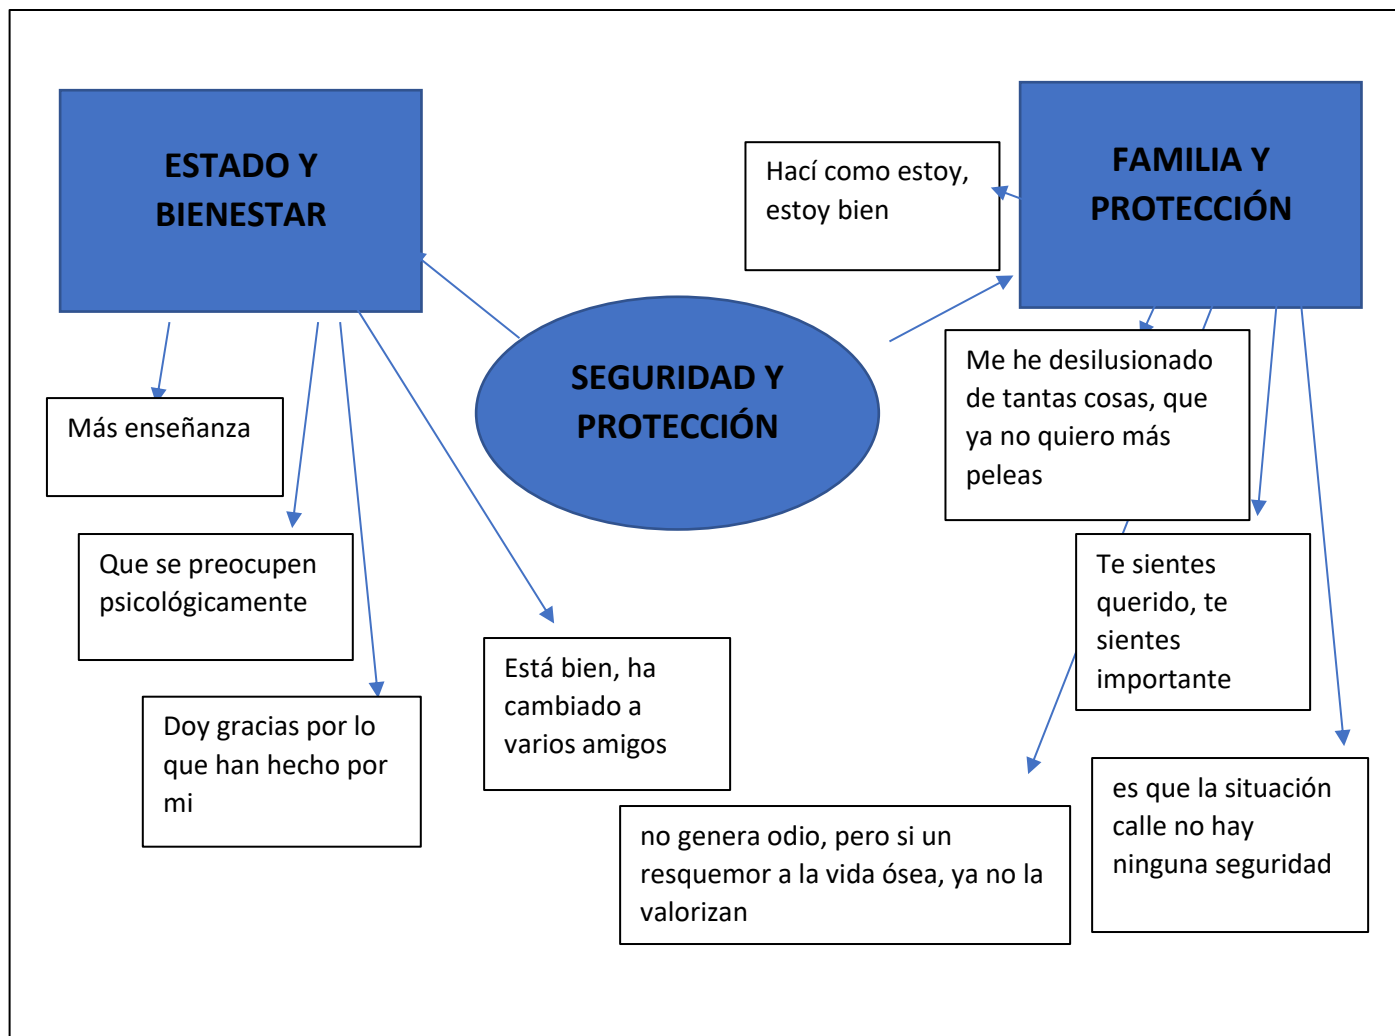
ESTADO Y BIENESTAR

SEGURIDAD Y PROTECCIÓN

FAMILIA Y PROTECCIÓN

Hací como estoy, estoy bien

Más enseñanza

Que se preocupen psicológicamente

Doy gracias por lo que han hecho por mi

Está bien, ha cambiado a varios amigos

Me he desilusionado de tantas cosas, que ya no quiero más peleas

Te sientes querido, te sientes importante

no genera odio, pero si un resquemor a la vida ósea, ya no la valorizan

es que la situación calle no hay ninguna seguridad